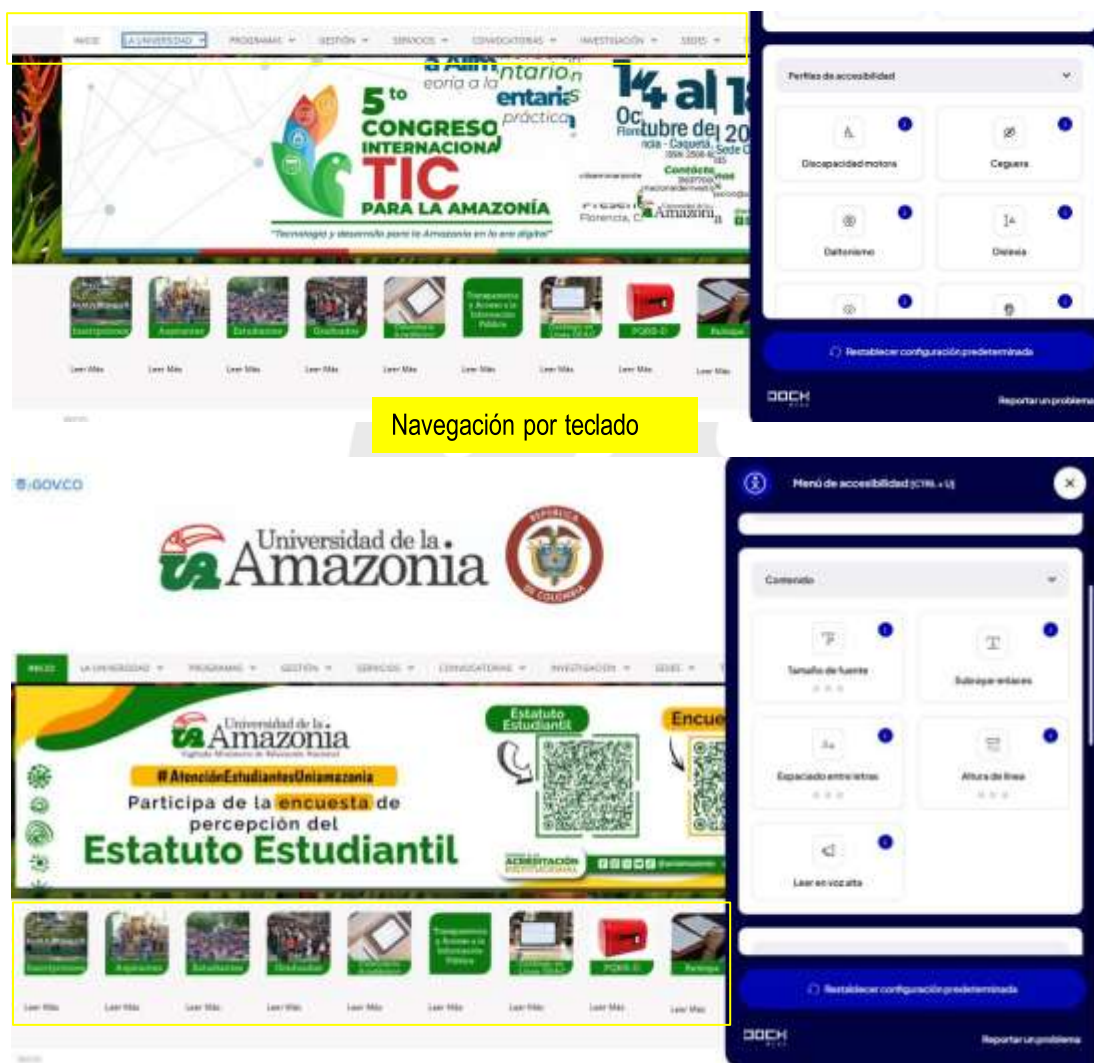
INICIO LA UNIVERSIDAD PROGRAMAS GESTIÓN SERVICIOS CONVOCATORIAS INVESTIGACIÓN SEDES

5to CONGRESO INTERNACIONAL TIC PARA LA AMAZONÍA

"Tecnología y desarrollo para la Amazonía en la era digital"

14 al 1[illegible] Octubre de 20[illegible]

Florencia - Caquetá, Sede C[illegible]

Contacto

Inscripciones Aspirantes Estudiantes Graduados Transparencia y Acceso a la Información Pública PQRSD Radique

Leer Más Leer Más Leer Más Leer Más Leer Más Leer Más Leer Más Leer Más Leer Más

Perfiles de accesibilidad

Discapacidad motora

Ceguera

Daltonismo

Dislexia

Restablecer configuración predeterminada

DOCK

Reportar un problema

Navegación por teclado

GOV.CO

Universidad de la Amazonia

REPÚBLICA DE COLOMBIA

INICIO LA UNIVERSIDAD PROGRAMAS GESTIÓN SERVICIOS CONVOCATORIAS INVESTIGACIÓN SEDES

Universidad de la Amazonia

#AtenciónEstudiantesUniamazonia

Participa de la encuesta de percepción del Estatuto Estudiantil

Estatuto Estudiantil

Encue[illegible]

ACREDITACIÓN INSTITUCIONAL

Inscripciones Aspirantes Estudiantes Graduados Transparencia y Acceso a la Información Pública PQRSD Radique

Leer Más Leer Más Leer Más Leer Más Leer Más Leer Más Leer Más Leer Más Leer Más

Menú de accesibilidad (CTRL + U)

Contenido

Tamaño de fuente

Subrayar enlaces

Espaciado entre letras

Altura de línea

Leer en voz alta

Restablecer configuración predeterminada

DOCK

Reportar un problema